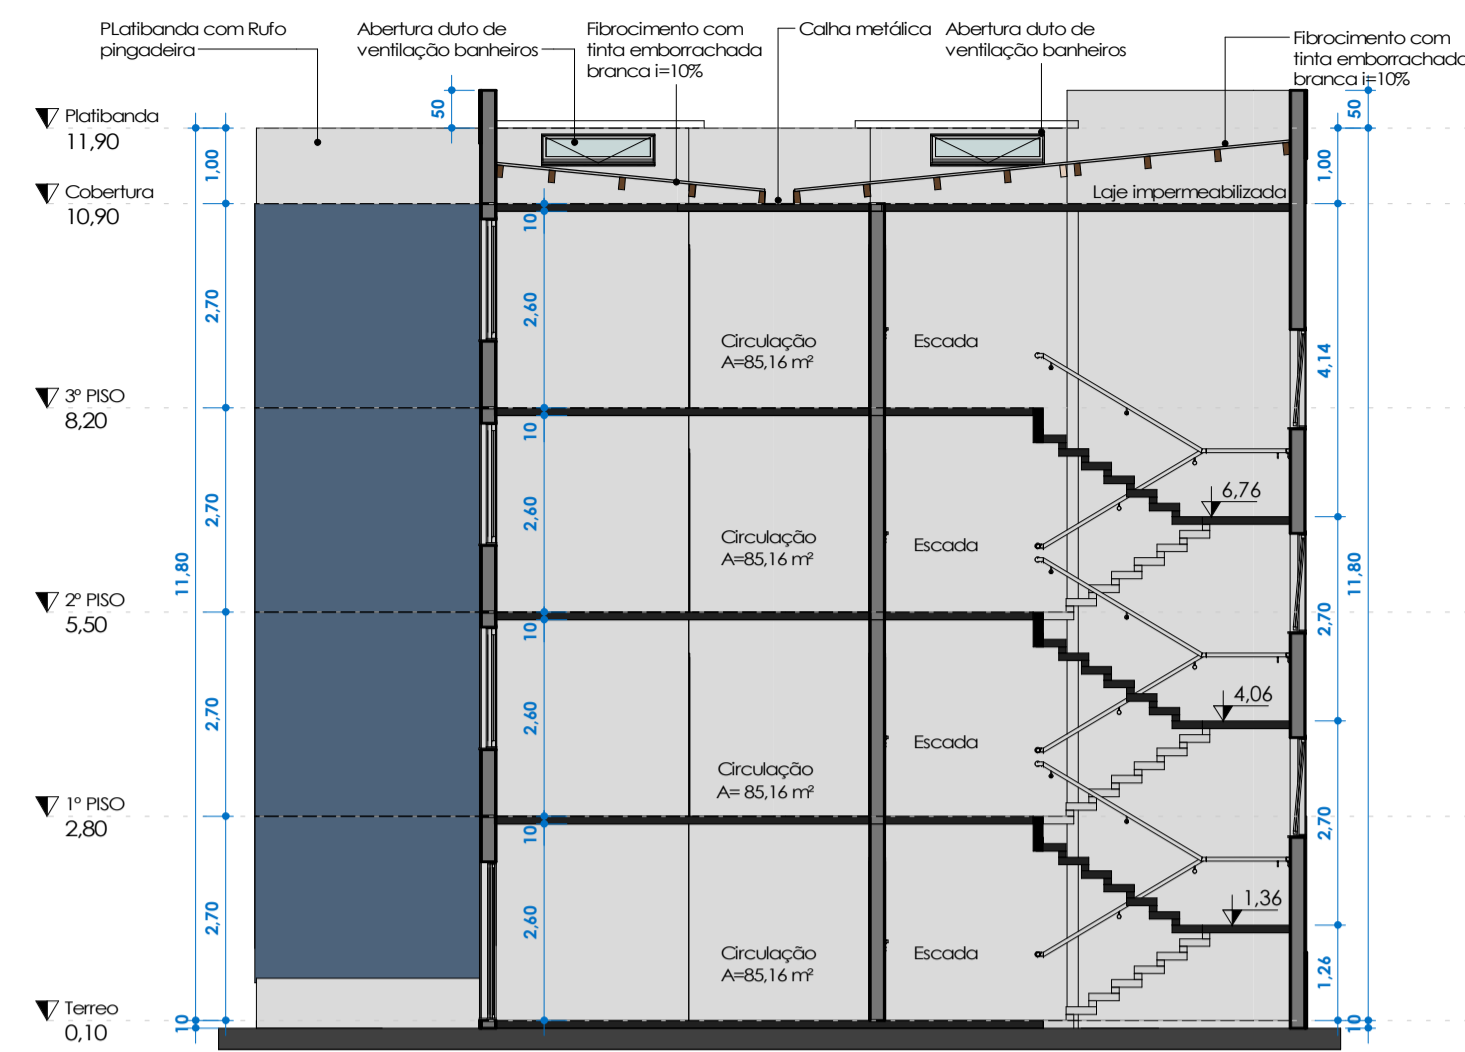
PLatibanda com Rufo pingadeira

Abertura duto de ventilação banheiros

Fibrocimento com tinta emborrachada branca i=10%

Calha metálica

Abertura duto de ventilação banheiros

Fibrocimento com tinta emborrachada branca i=10%

Platibanda
11,90

Cobertura
10,90

3º PISO
8,20

2º PISO
5,50

1º PISO
2,80

Terreo
0,10

50
1,00
2,70
2,70
2,70
2,70
11,80
10

Laje impermeabilizada

10
2,60
10
2,60
10
2,60
10
2,60

Circulação
A=85,16 m²

Circulação
A=85,16 m²

Circulação
A= 85,16 m²

Circulação
A=85,16 m²

Escada
Escada
Escada
Escada

6,76
4,06
1,36

50
1,00
4,14
2,70
2,70
1,26
11,80
10